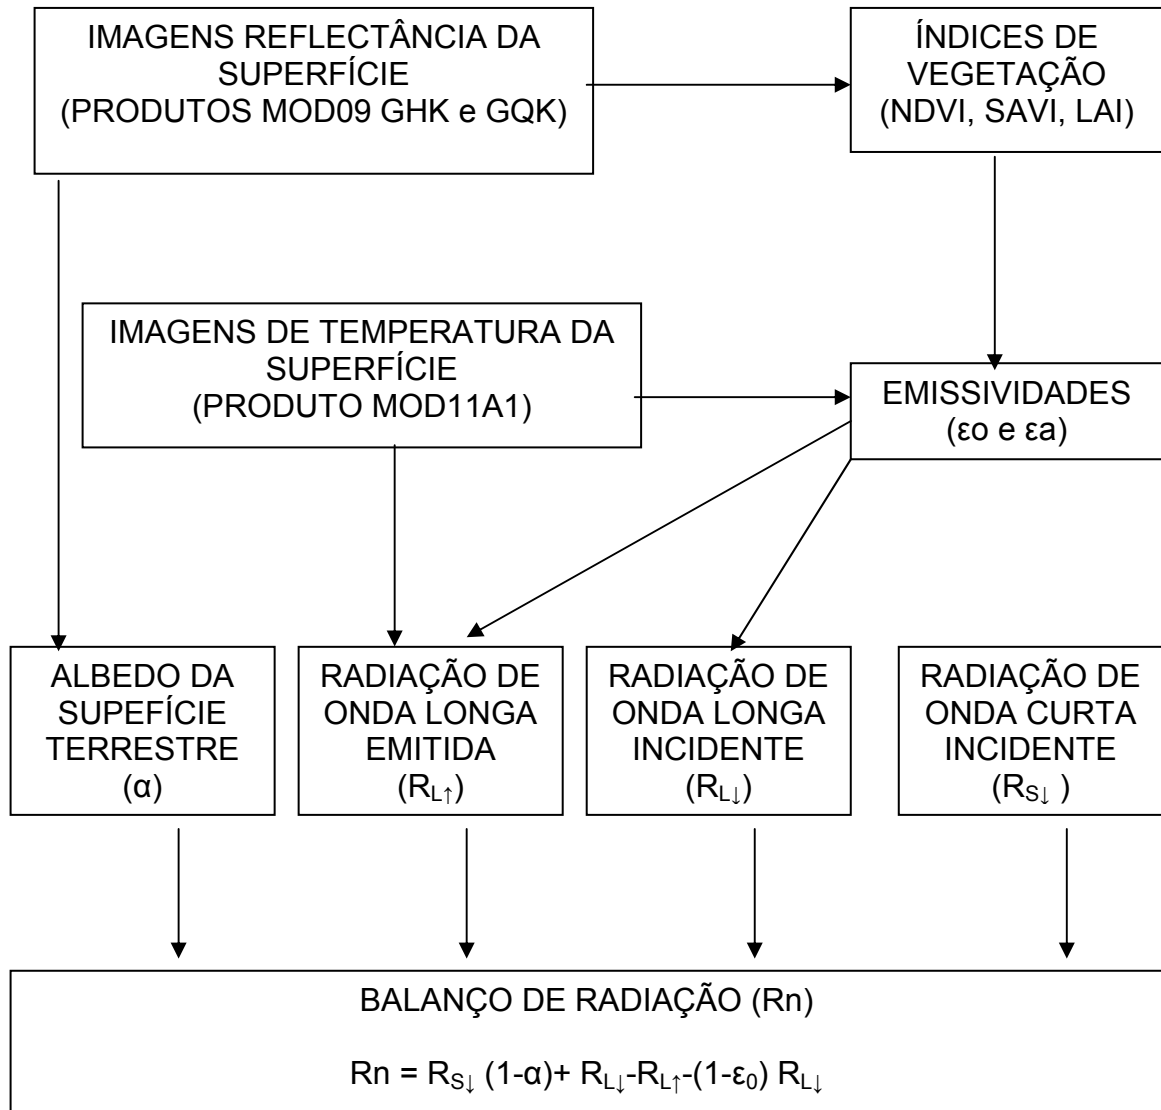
IMAGENS REFLECTÂNCIA DA SUPERFÍCIE (PRODUTOS MOD09 GHK e GQK)

ÍNDICES DE VEGETAÇÃO (NDVI, SAVI, LAI)

IMAGENS DE TEMPERATURA DA SUPERFÍCIE (PRODUTO MOD11A1)

EMISSIVIDADES ($\varepsilon$o e $\varepsilon$a)

ALBEDO DA SUPEFÍCIE TERRESTRE ($\alpha$)

RADIAÇÃO DE ONDA LONGA EMITIDA ($R_{L\uparrow}$)

RADIAÇÃO DE ONDA LONGA INCIDENTE ($R_{L\downarrow}$)

RADIAÇÃO DE ONDA CURTA INCIDENTE ($R_{S\downarrow}$ )

BALANÇO DE RADIAÇÃO (Rn)

$Rn = R_{S\downarrow}\ (1-\alpha)+ R_{L\downarrow}-R_{L\uparrow}-(1-\varepsilon_0)\ R_{L\downarrow}$